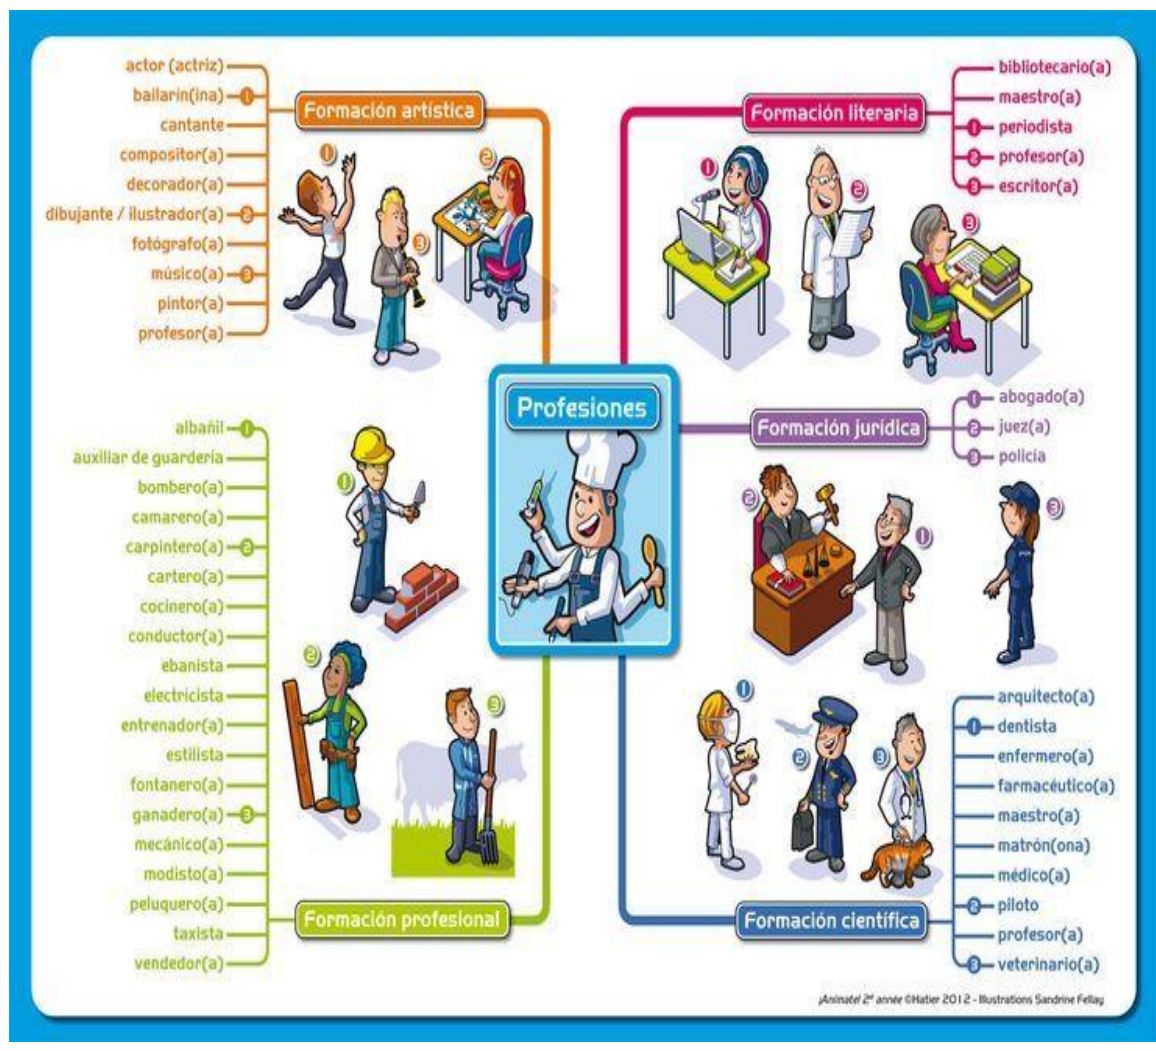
Profesiones

Formación artística
actor (actriz)
bailarín(ina) 1
cantante
compositor(a)
decorador(a)
dibujante / ilustrador(a) 2
fotógrafo(a)
músico(a) 3
pintor(a)
profesor(a)

Formación literaria
bibliotecario(a)
maestro(a)
1 periodista
2 profesor(a)
3 escritor(a)

Formación jurídica
1 abogado(a)
2 juez(a)
3 policía

Formación profesional
albañil 1
auxiliar de guardería
bombero(a)
camarero(a)
carpintero(a) 2
cartero(a)
cocinero(a)
conductor(a)
ebanista
electricista
entrenador(a)
estilista
fontanero(a)
ganadero(a) 3
mecánico(a)
modisto(a)
peluquero(a)
taxista
vendedor(a)

Formación científica
arquitecto(a)
1 dentista
enfermero(a)
farmacéutico(a)
maestro(a)
matrón(ona)
médico(a)
2 piloto
profesor(a)
3 veterinario(a)

¡Anímate! 2e année ©Hatier 2012 - Illustrations Sandrine Fellay